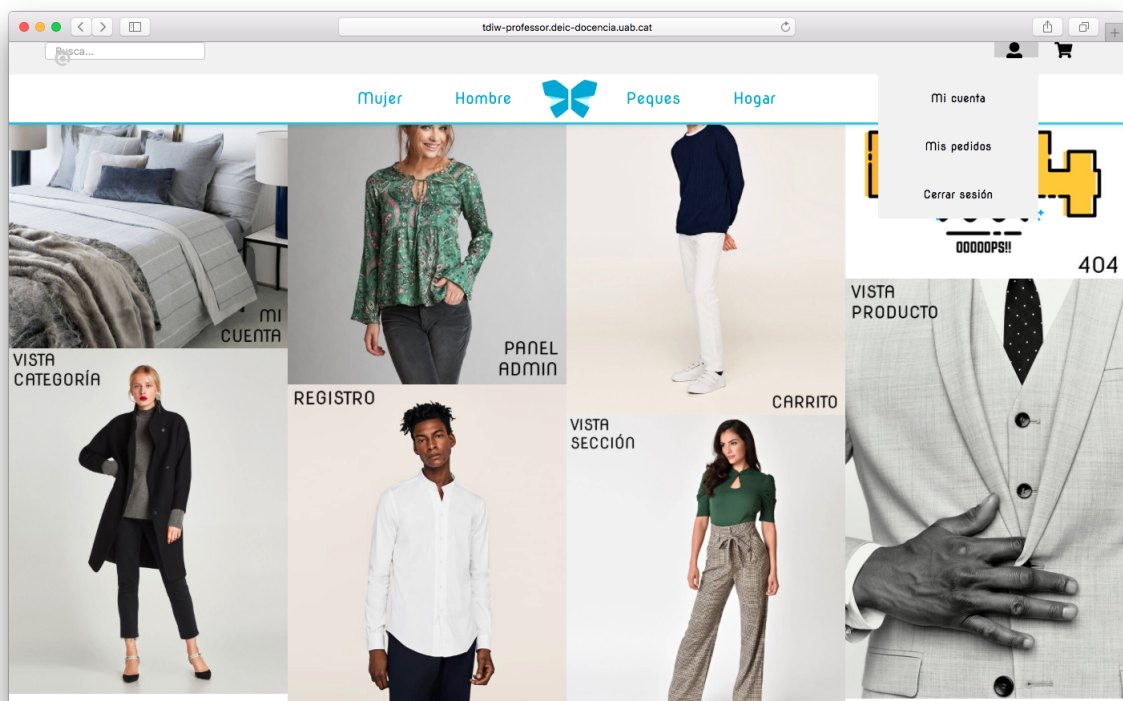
tdiw-professor.deic-docencia.uab.cat

Busca...

Mujer
Hombre
Peques
Hogar

Mi cuenta
Mis pedidos
Cerrar sesión

OOOOOPS!!
404

MI CUENTA

PANEL ADMIN

CARRITO

VISTA PRODUCTO

VISTA CATEGORÍA

REGISTRO

VISTA SECCIÓN